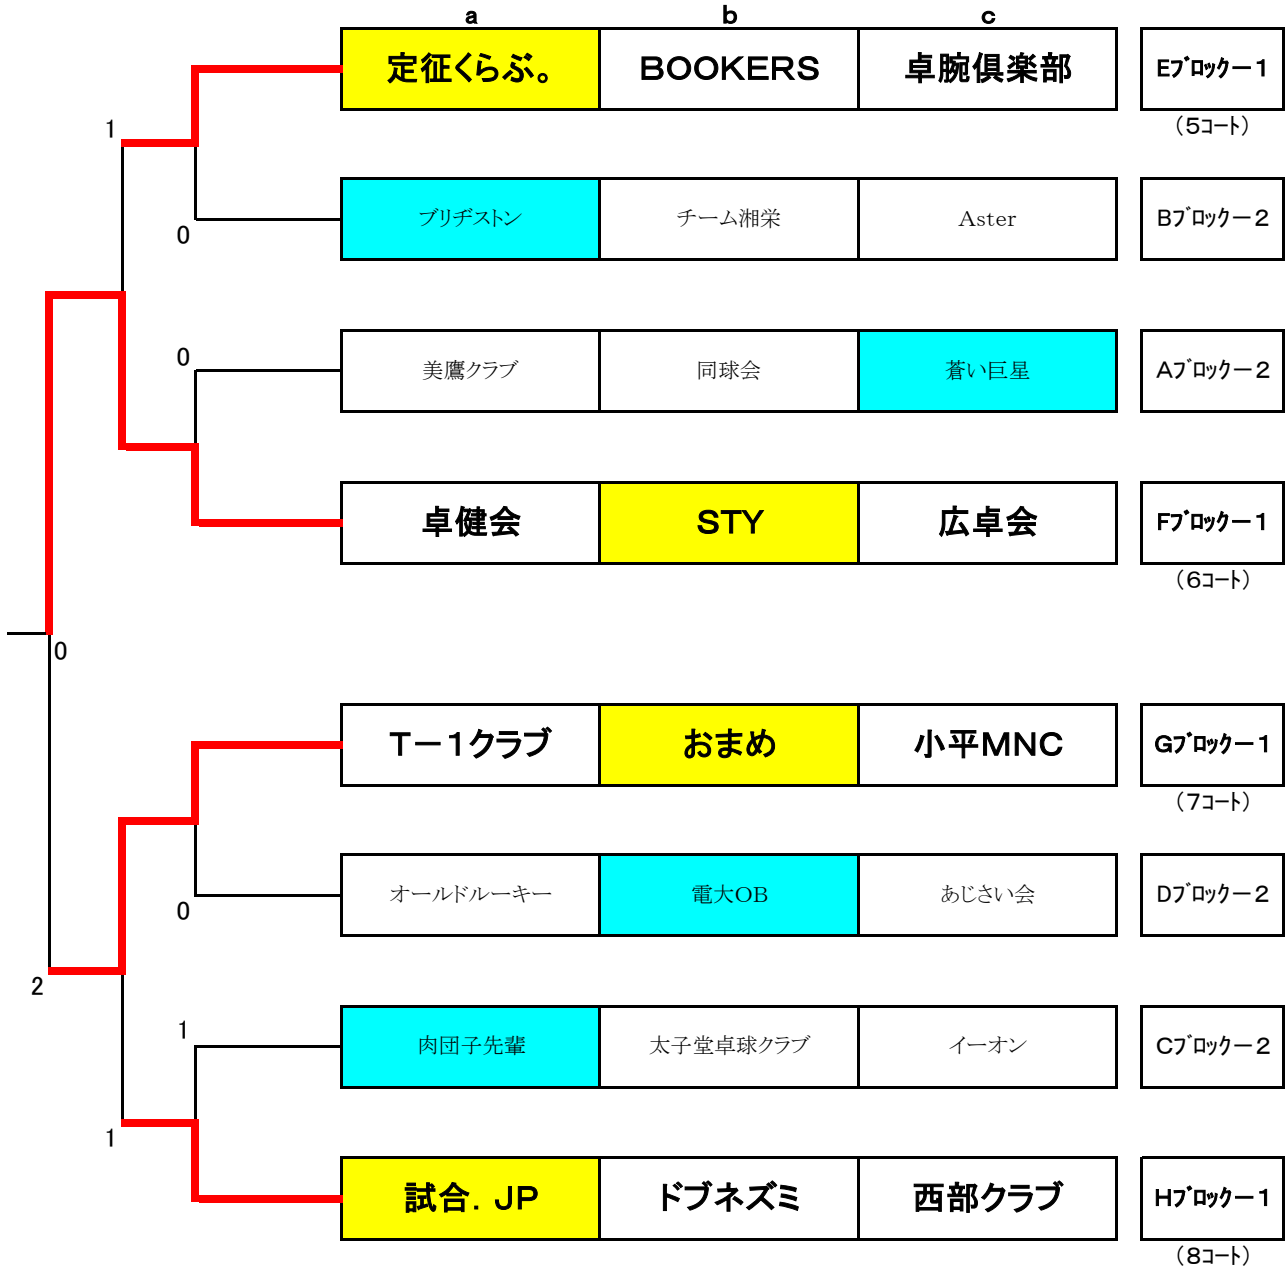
| a | b | c | |
|---|---|---|---|
| 定征くらぶ。 | BOOKERS | 卓腕倶楽部 | Eﾌﾞﾛｯｸ－1 (5ｺｰﾄ) |
| ブリヂストン | チーム湘栄 | Aster | Bﾌﾞﾛｯｸ－2 |
| 美鷹クラブ | 同球会 | 蒼い巨星 | Aﾌﾞﾛｯｸ－2 |
| 卓健会 | STY | 広卓会 | Fﾌﾞﾛｯｸ－1 (6ｺｰﾄ) |
| T－1クラブ | おまめ | 小平MNC | Gﾌﾞﾛｯｸ－1 (7ｺｰﾄ) |
| オールドルーキー | 電大OB | あじさい会 | Dﾌﾞﾛｯｸ－2 |
| 肉団子先輩 | 太子堂卓球クラブ | イーオン | Cﾌﾞﾛｯｸ－2 |
| 試合．JP | ドブネズミ | 西部クラブ | Hﾌﾞﾛｯｸ－1 (8ｺｰﾄ) |

1
0
0
0
0
2
0
1
1